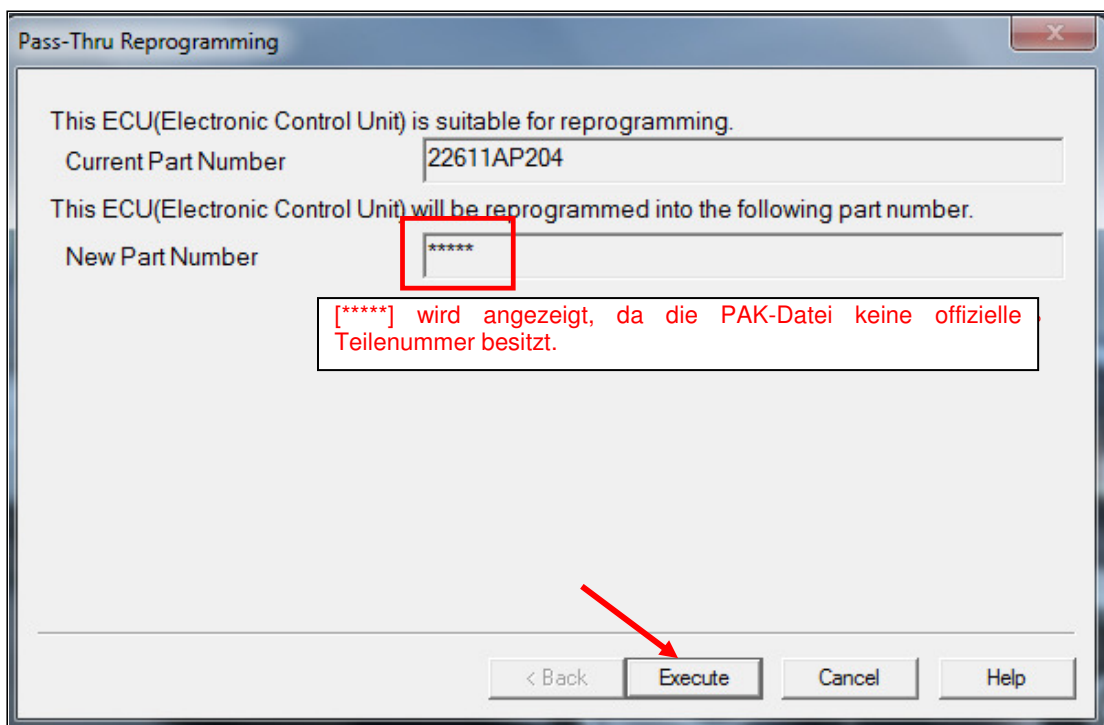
Pass-Thru Reprogramming

This ECU(Electronic Control Unit) is suitable for reprogramming.

Current Part Number 22611AP204

This ECU(Electronic Control Unit) will be reprogrammed into the following part number.

New Part Number *****

[*****] wird angezeigt, da die PAK-Datei keine offizielle Teilenummer besitzt.

< Back Execute Cancel Help